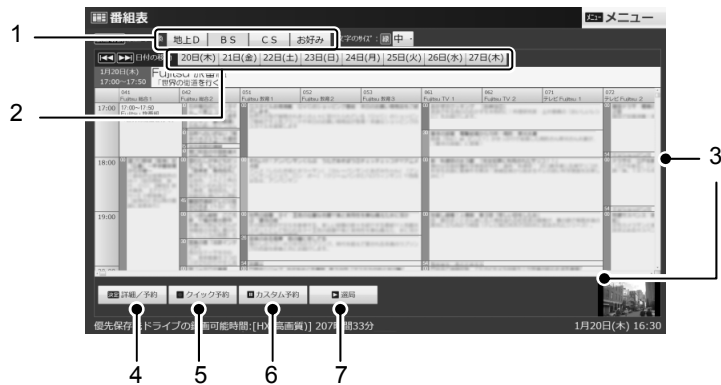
1
2
3
4
5
6
7

番組表
メニュー メニュー

地上D | BS | CS | お好み

字の大きさ : 中

日付の移 20日(木) 21日(金) 22日(土) 23日(日) 24日(月) 25日(火) 26日(水) 27日(木)

1月20日(木) 17:00〜17:50
Fujitsu 旅番組
「世界の街道を行く」

041 Fujitsu 総合1
042 Fujitsu 総合2
051 Fujitsu 教育1
052 Fujitsu 教育2
053 Fujitsu 教育3
061 Fujitsu TV 1
062 Fujitsu TV 2
071 テレビ Fujitsu 1
072 テレビ Fujitsu 2

17:00
18:00
19:00

詳細/予約
クイック予約
カスタム予約
選局

優先保存 ドライブの録画可能時間:[HX(高画質)] 207時間33分
1月20日(木) 16:30